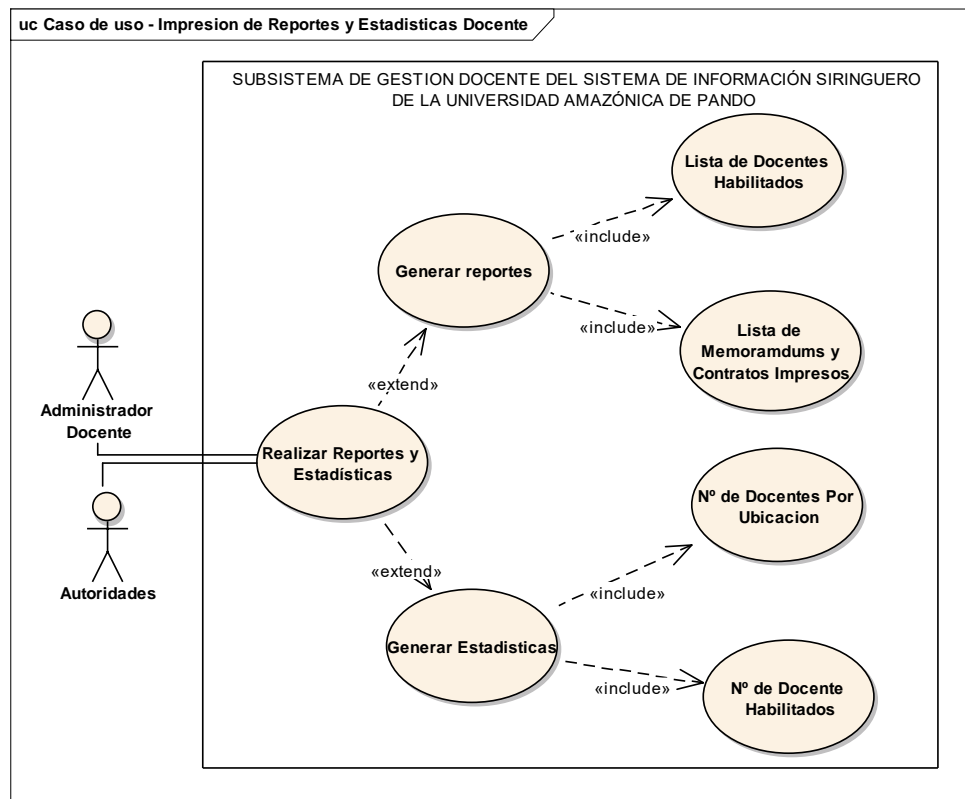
uc Caso de uso - Impresion de Reportes y Estadisticas Docente

SUBSISTEMA DE GESTION DOCENTE DEL SISTEMA DE INFORMACIÓN SIRINGUERO DE LA UNIVERSIDAD AMAZÓNICA DE PANDO

Lista de Docentes Habilitados

«include»

Generar reportes

«include»

Lista de Memoramdums y Contratos Impresos

«extend»

Administrador Docente

Realizar Reportes y Estadísticas

Nº de Docentes Por Ubicacion

«extend»

Autoridades

«include»

Generar Estadisticas

«include»

Nº de Docente Habilitados